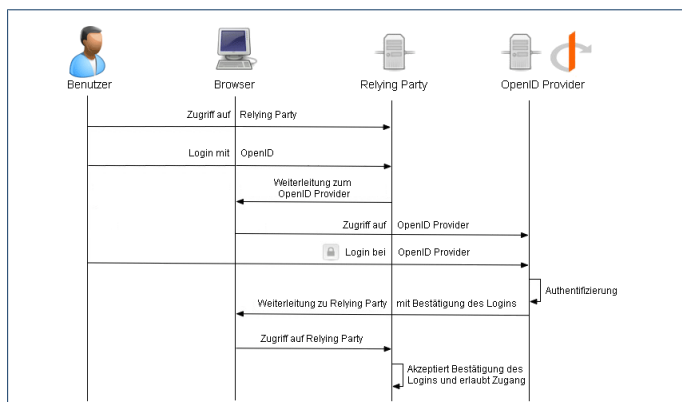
Benutzer

Browser

Relying Party

OpenID Provider

Zugriff auf Relying Party

Login mit OpenID

Weiterleitung zum OpenID Provider

Zugriff auf OpenID Provider

Login bei OpenID Provider

Authentifizierung

Weiterleitung zu Relying Party mit Bestätigung des Logins

Zugriff auf Relying Party

Akzeptiert Bestätigung des Logins und erlaubt Zugang